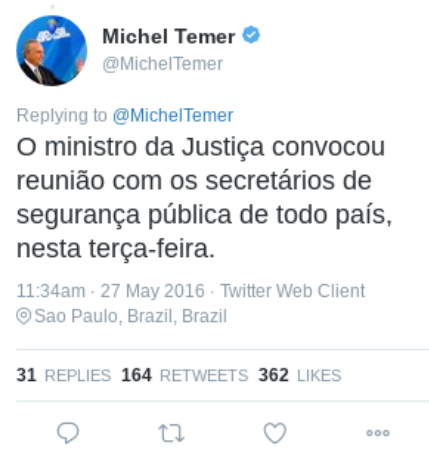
Michel Temer
@MichelTemer

Replying to @MichelTemer
O ministro da Justiça convocou reunião com os secretários de segurança pública de todo país, nesta terça-feira.

11:34am · 27 May 2016 · Twitter Web Client
Sao Paulo, Brazil, Brazil

31 REPLIES 164 RETWEETS 362 LIKES